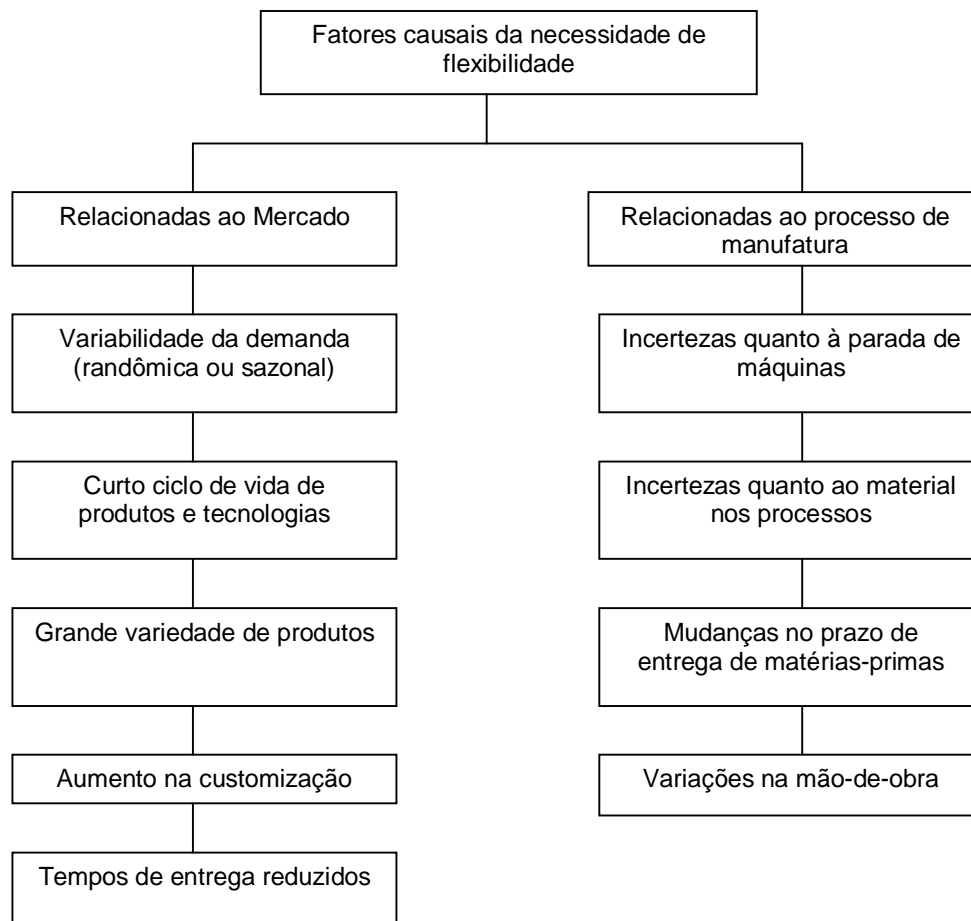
Fatores causais da necessidade de flexibilidade

Relacionadas ao Mercado

Variabilidade da demanda (randômica ou sazonal)

Curto ciclo de vida de produtos e tecnologias

Grande variedade de produtos

Aumento na customização

Tempos de entrega reduzidos

Relacionadas ao processo de manufatura

Incertezas quanto à parada de máquinas

Incertezas quanto ao material nos processos

Mudanças no prazo de entrega de matérias-primas

Variações na mão-de-obra